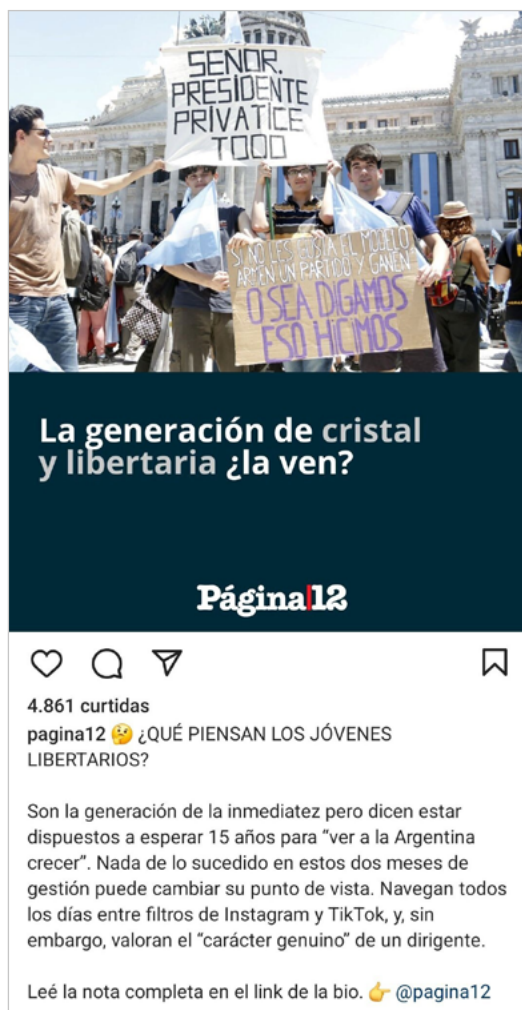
SEÑOR PRESIDENTE PRIVATICE TODO

SI NO LES GUSTA EL MODELO ARMEN UN PARTIDO Y GANEN
O SEA DIGAMOS ESO HICIMOS

La generación de cristal y libertaria ¿la ven?

Página|12

4.861 curtidas

pagina12 🤔 ¿QUÉ PIENSAN LOS JÓVENES LIBERTARIOS?

Son la generación de la inmediatez pero dicen estar dispuestos a esperar 15 años para "ver a la Argentina crecer". Nada de lo sucedido en estos dos meses de gestión puede cambiar su punto de vista. Navegan todos los días entre filtros de Instagram y TikTok, y, sin embargo, valoran el "carácter genuino" de un dirigente.

Leé la nota completa en el link de la bio. 👉 @pagina12